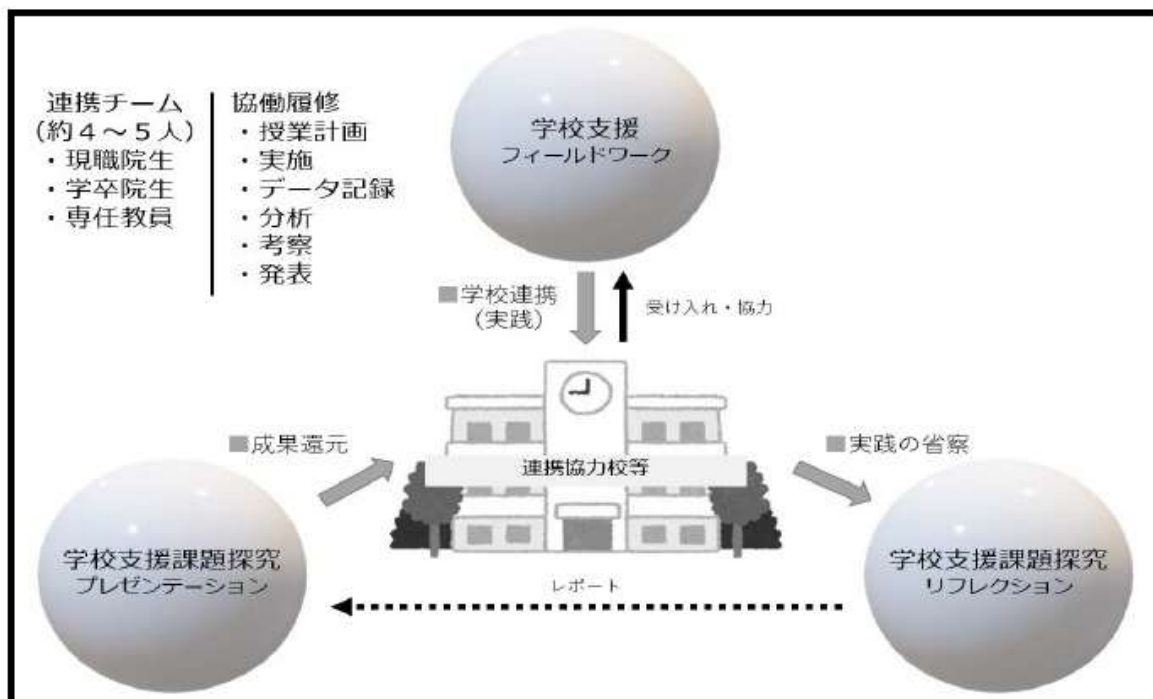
連携チーム
（約４～５人）
・現職院生
・学卒院生
・専任教員

協働履修
・授業計画
・実施
・データ記録
・分析
・考察
・発表

学校支援
フィールドワーク

■学校連携
（実践）

受け入れ・協力

■成果還元

連携協力校等

■実践の省察

学校支援課題探究
プレゼンテーション

レポート

学校支援課題探究
リフレクション